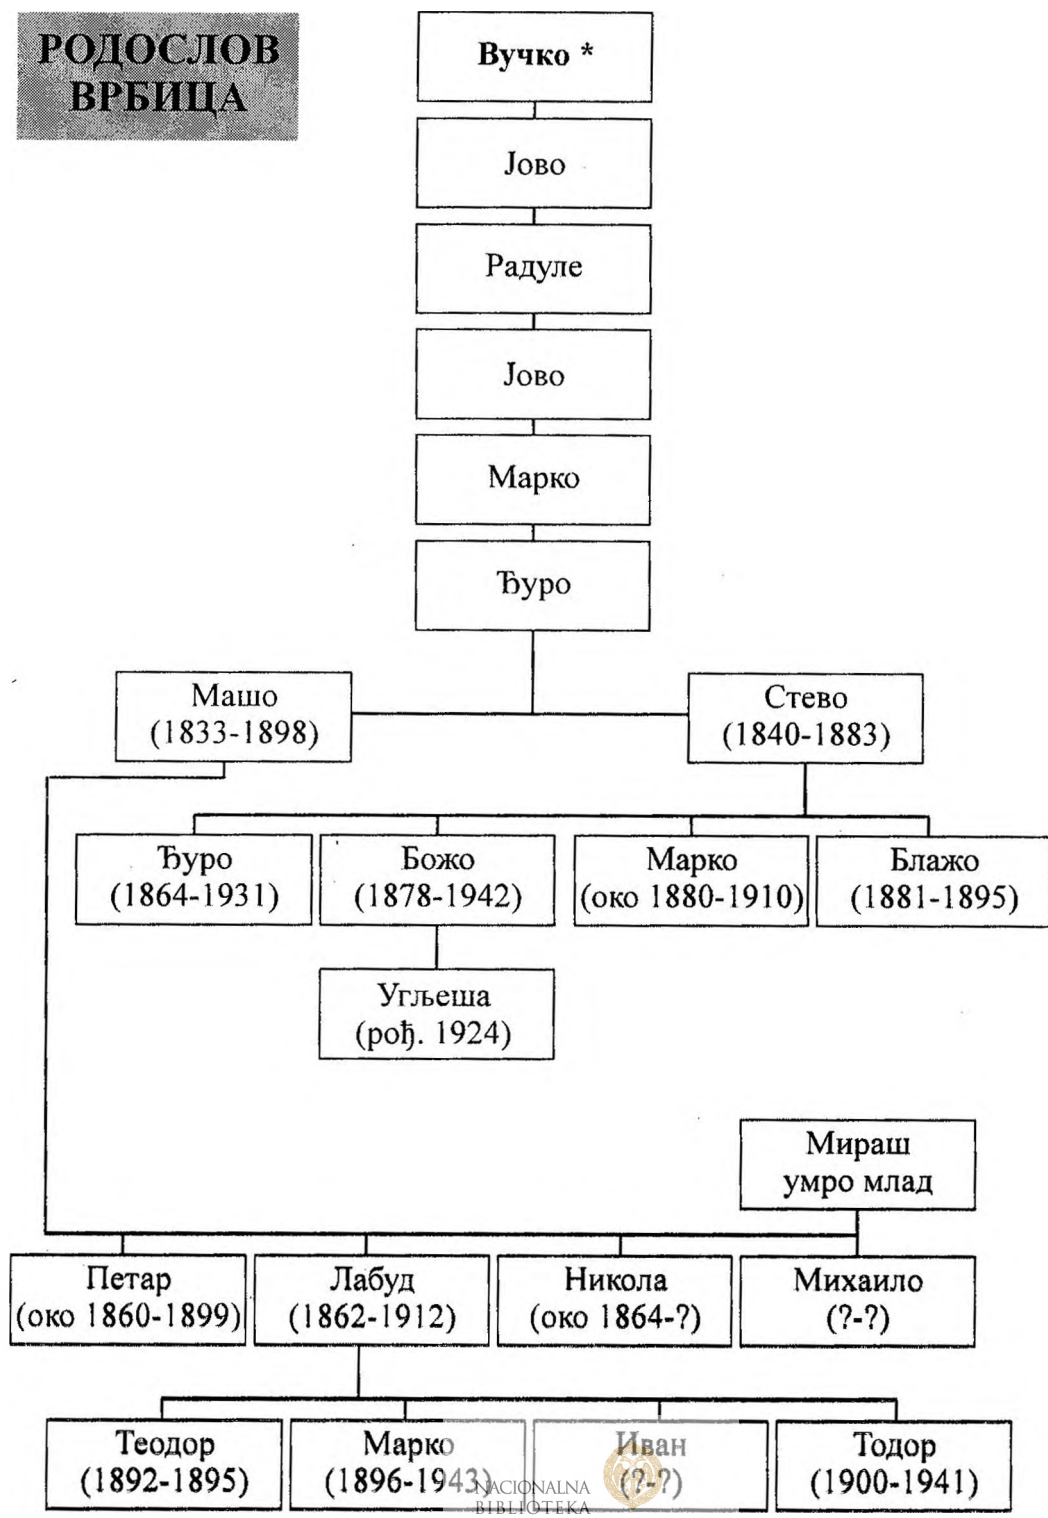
РОДОСЛОВ ВРБИЦА

Вучко *

Јово

Радуле

Јово

Марко

Ђуро

Машо (1833-1898)

Стево (1840-1883)

Ђуро (1864-1931)

Божо (1878-1942)

Марко (око 1880-1910)

Блажо (1881-1895)

Угљеша (рођ. 1924)

Мираш умро млад

Петар (око 1860-1899)

Лабуд (1862-1912)

Никола (око 1864-?)

Михаило (?-?)

Теодор (1892-1895)

Марко (1896-1943)

Иван (?-?)

Тодор (1900-1941)

NACIONALNA BIBLIOTEKA